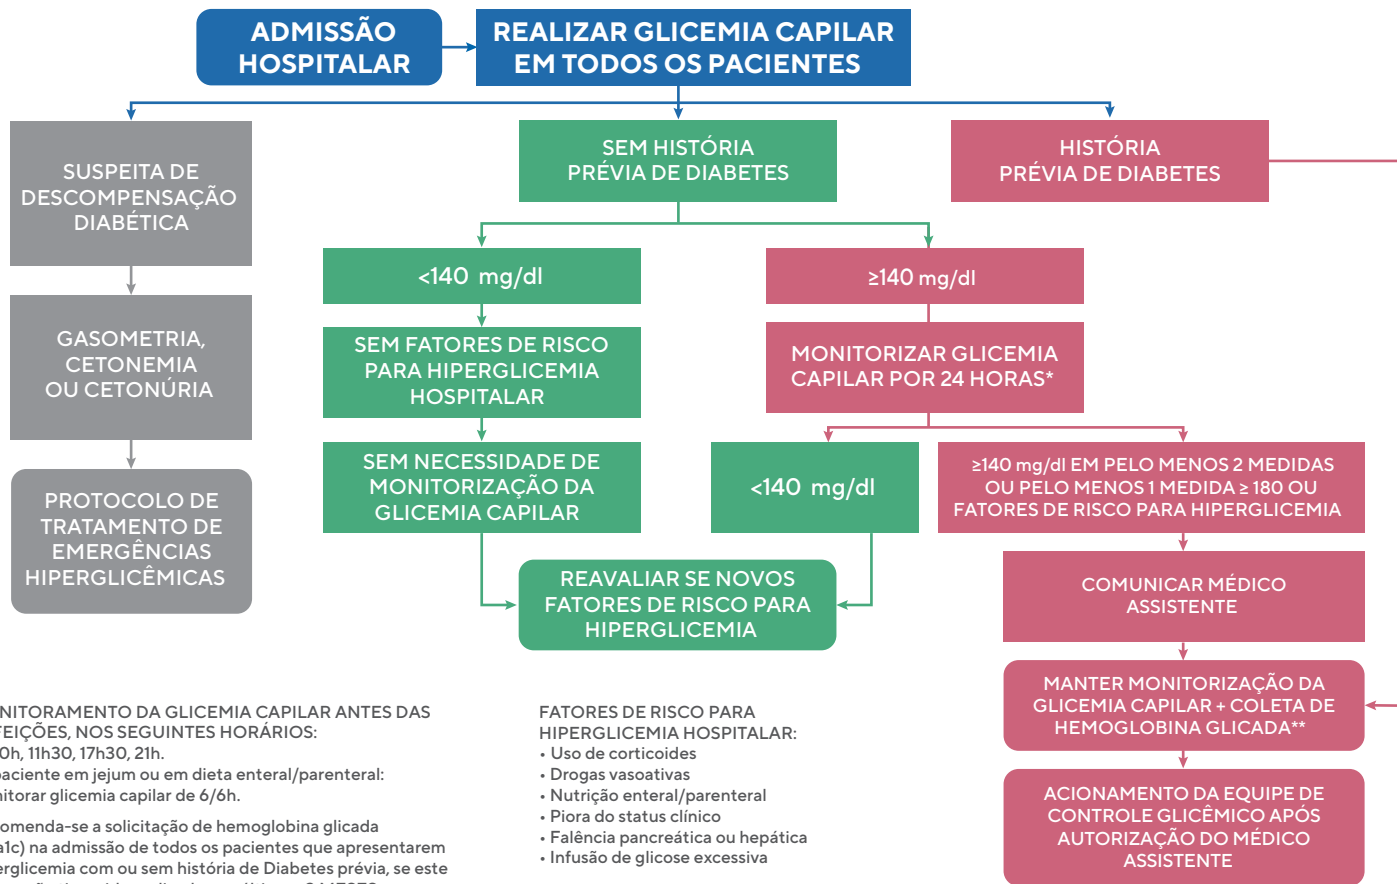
ADMISSÃO HOSPITALAR

REALIZAR GLICEMIA CAPILAR EM TODOS OS PACIENTES

SUSPEITA DE DESCOMPENSAÇÃO DIABÉTICA

GASOMETRIA, CETONEMIA OU CETONÚRIA

PROTOCOLO DE TRATAMENTO DE EMERGÊNCIAS HIPERGLICÊMICAS

SEM HISTÓRIA PRÉVIA DE DIABETES

<140 mg/dl

SEM FATORES DE RISCO PARA HIPERGLICEMIA HOSPITALAR

SEM NECESSIDADE DE MONITORIZAÇÃO DA GLICEMIA CAPILAR

≥140 mg/dl

MONITORIZAR GLICEMIA CAPILAR POR 24 HORAS*

<140 mg/dl

REAVALIAR SE NOVOS FATORES DE RISCO PARA HIPERGLICEMIA

HISTÓRIA PRÉVIA DE DIABETES

≥140 mg/dl EM PELO MENOS 2 MEDIDAS OU PELO MENOS 1 MEDIDA ≥ 180 OU FATORES DE RISCO PARA HIPERGLICEMIA

COMUNICAR MÉDICO ASSISTENTE

MANTER MONITORIZAÇÃO DA GLICEMIA CAPILAR + COLETA DE HEMOGLOBINA GLICADA**

ACIONAMENTO DA EQUIPE DE CONTROLE GLICÊMICO APÓS AUTORIZAÇÃO DO MÉDICO ASSISTENTE

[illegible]NITORAMENTO DA GLICEMIA CAPILAR ANTES DAS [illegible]FEIÇÕES, NOS SEGUINTES HORÁRIOS:
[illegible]0h, 11h30, 17h30, 21h.
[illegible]paciente em jejum ou em dieta enteral/parenteral: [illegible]nitorar glicemia capilar de 6/6h.

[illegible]omenda-se a solicitação de hemoglobina glicada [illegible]a1c) na admissão de todos os pacientes que apresentarem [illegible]erglicemia com ou sem história de Diabetes prévia, se este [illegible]

FATORES DE RISCO PARA HIPERGLICEMIA HOSPITALAR:
• Uso de corticoides
• Drogas vasoativas
• Nutrição enteral/parenteral
• Piora do status clínico
• Falência pancreática ou hepática
• Infusão de glicose excessiva